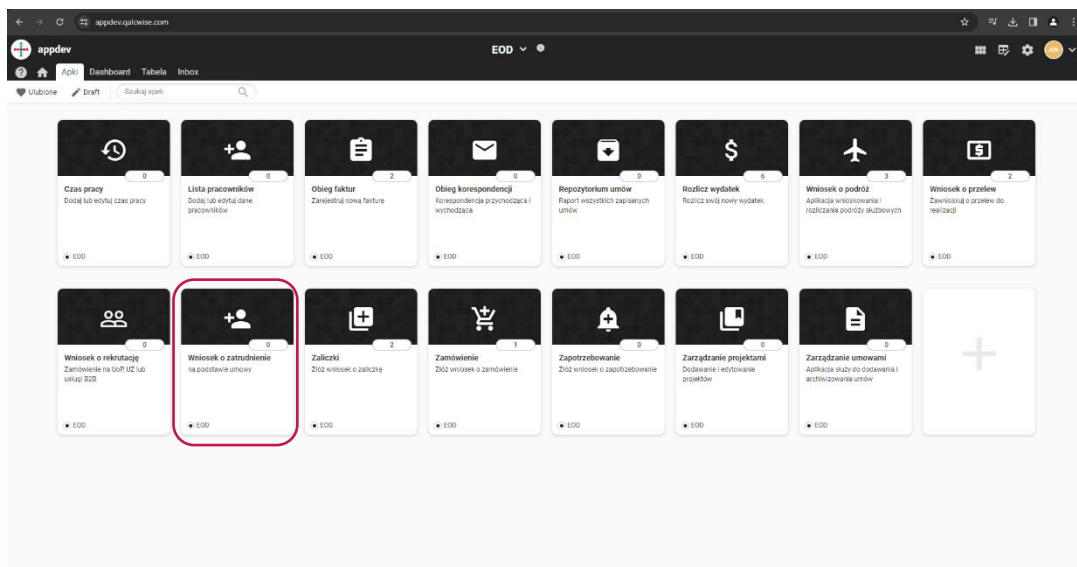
appdev.qalcwise.com

appdev

EOD

AN

Apki Dashboard Tabela Inbox

Ulubione Draft Szukaj apek

0
Czas pracy
Dodaj lub edytuj czas pracy
EOD

0
Lista pracowników
Dodaj lub edytuj dane pracowników
EOD

2
Obieg faktur
Zarejestruj nową fakturę
EOD

0
Obieg korespondencji
Korespondencja przychodząca i wychodząca
EOD

0
Repozytorium umów
Raport wszystkich zapisanych umów
EOD

6
Rozlicz wydatek
Rozlicz swój nowy wydatek
EOD

3
Wniosek o podróż
Aplikacja wnioskowania i rozliczania podróży służbowych
EOD

2
Wniosek o przelew
Zawnioskuj o przelew do realizacji
EOD

0
Wniosek o rekrutację
Zamówienie na UoP, UZ lub usługi B2B
EOD

0
Wniosek o zatrudnienie
na podstawie umowy
EOD

2
Zaliczki
Złóż wniosek o zaliczkę
EOD

1
Zamówienie
Złóż wniosek o zamówienie
EOD

0
Zapotrzebowanie
Złóż wniosek o zapotrzebowanie
EOD

0
Zarządzanie projektami
Dodawanie i edytowanie projektów
EOD

0
Zarządzanie umowami
Aplikacja służy do dodawania i archiwizowania umów
EOD